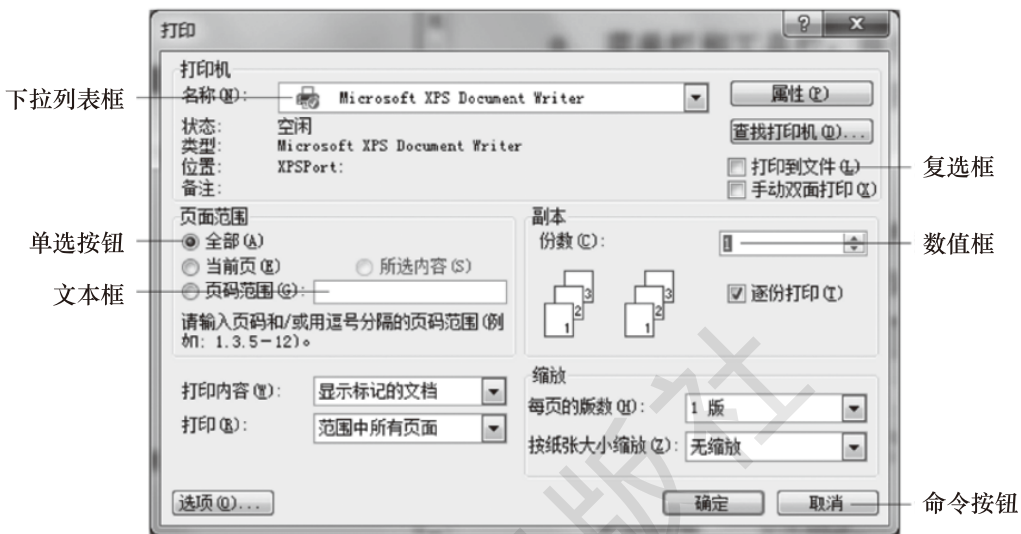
打印

打印机

下拉列表框

名称(N): Microsoft XPS Document Writer

属性(P)

状态: 空闲

类型: Microsoft XPS Document Writer

位置: XPSPort:

备注:

查找打印机(D)...

打印到文件(L)

复选框

手动双面打印(X)

页面范围

单选按钮

全部(A)

当前页(E)

所选内容(S)

文本框

页码范围(G):

请输入页码和/或用逗号分隔的页码范围(例如: 1,3,5-12)。

副本

份数(C): 1

数值框

逐份打印(T)

打印内容(W): 显示标记的文档

打印(R): 范围中所有页面

缩放

每页的版数(H): 1 版

按纸张大小缩放(Z): 无缩放

选项(O)...

确定

取消

命令按钮